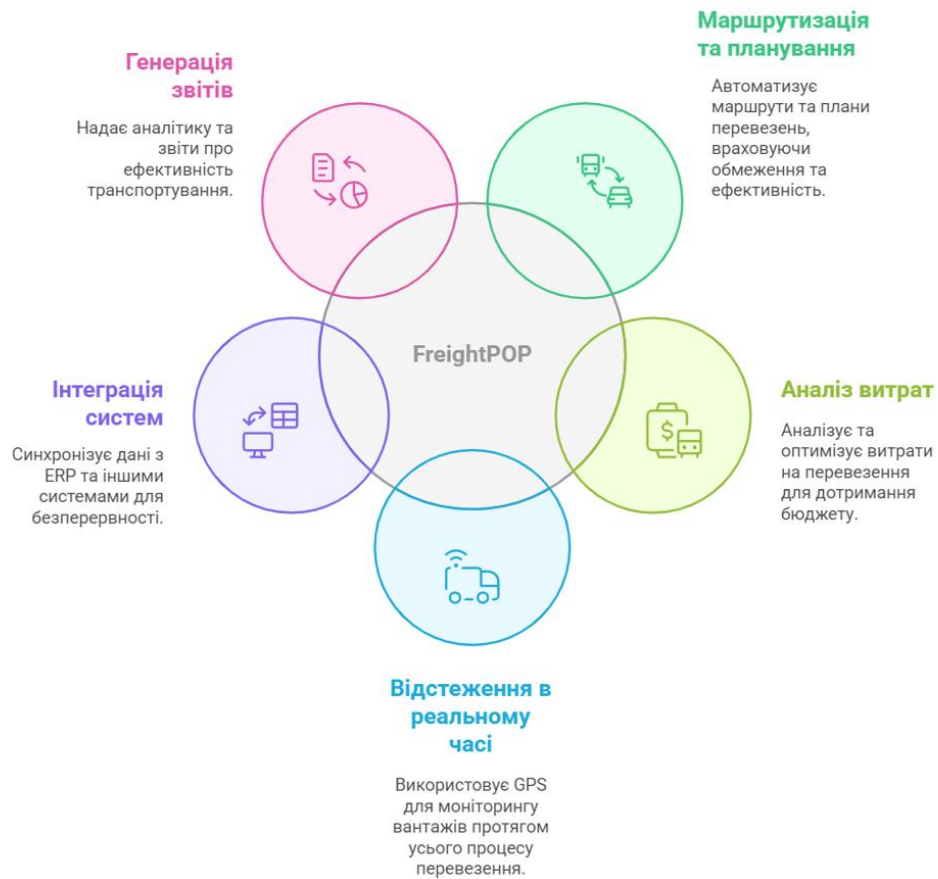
Генерація звітів

Надає аналітику та звіти про ефективність транспортування.

Маршрутизація та планування

Автоматизує маршрути та плани перевезень, враховуючи обмеження та ефективність.

FreightPOP

Інтеграція систем

Синхронізує дані з ERP та іншими системами для безперервності.

Аналіз витрат

Аналізує та оптимізує витрати на перевезення для дотримання бюджету.

Відстеження в реальному часі

Використовує GPS для моніторингу вантажів протягом усього процесу перевезення.